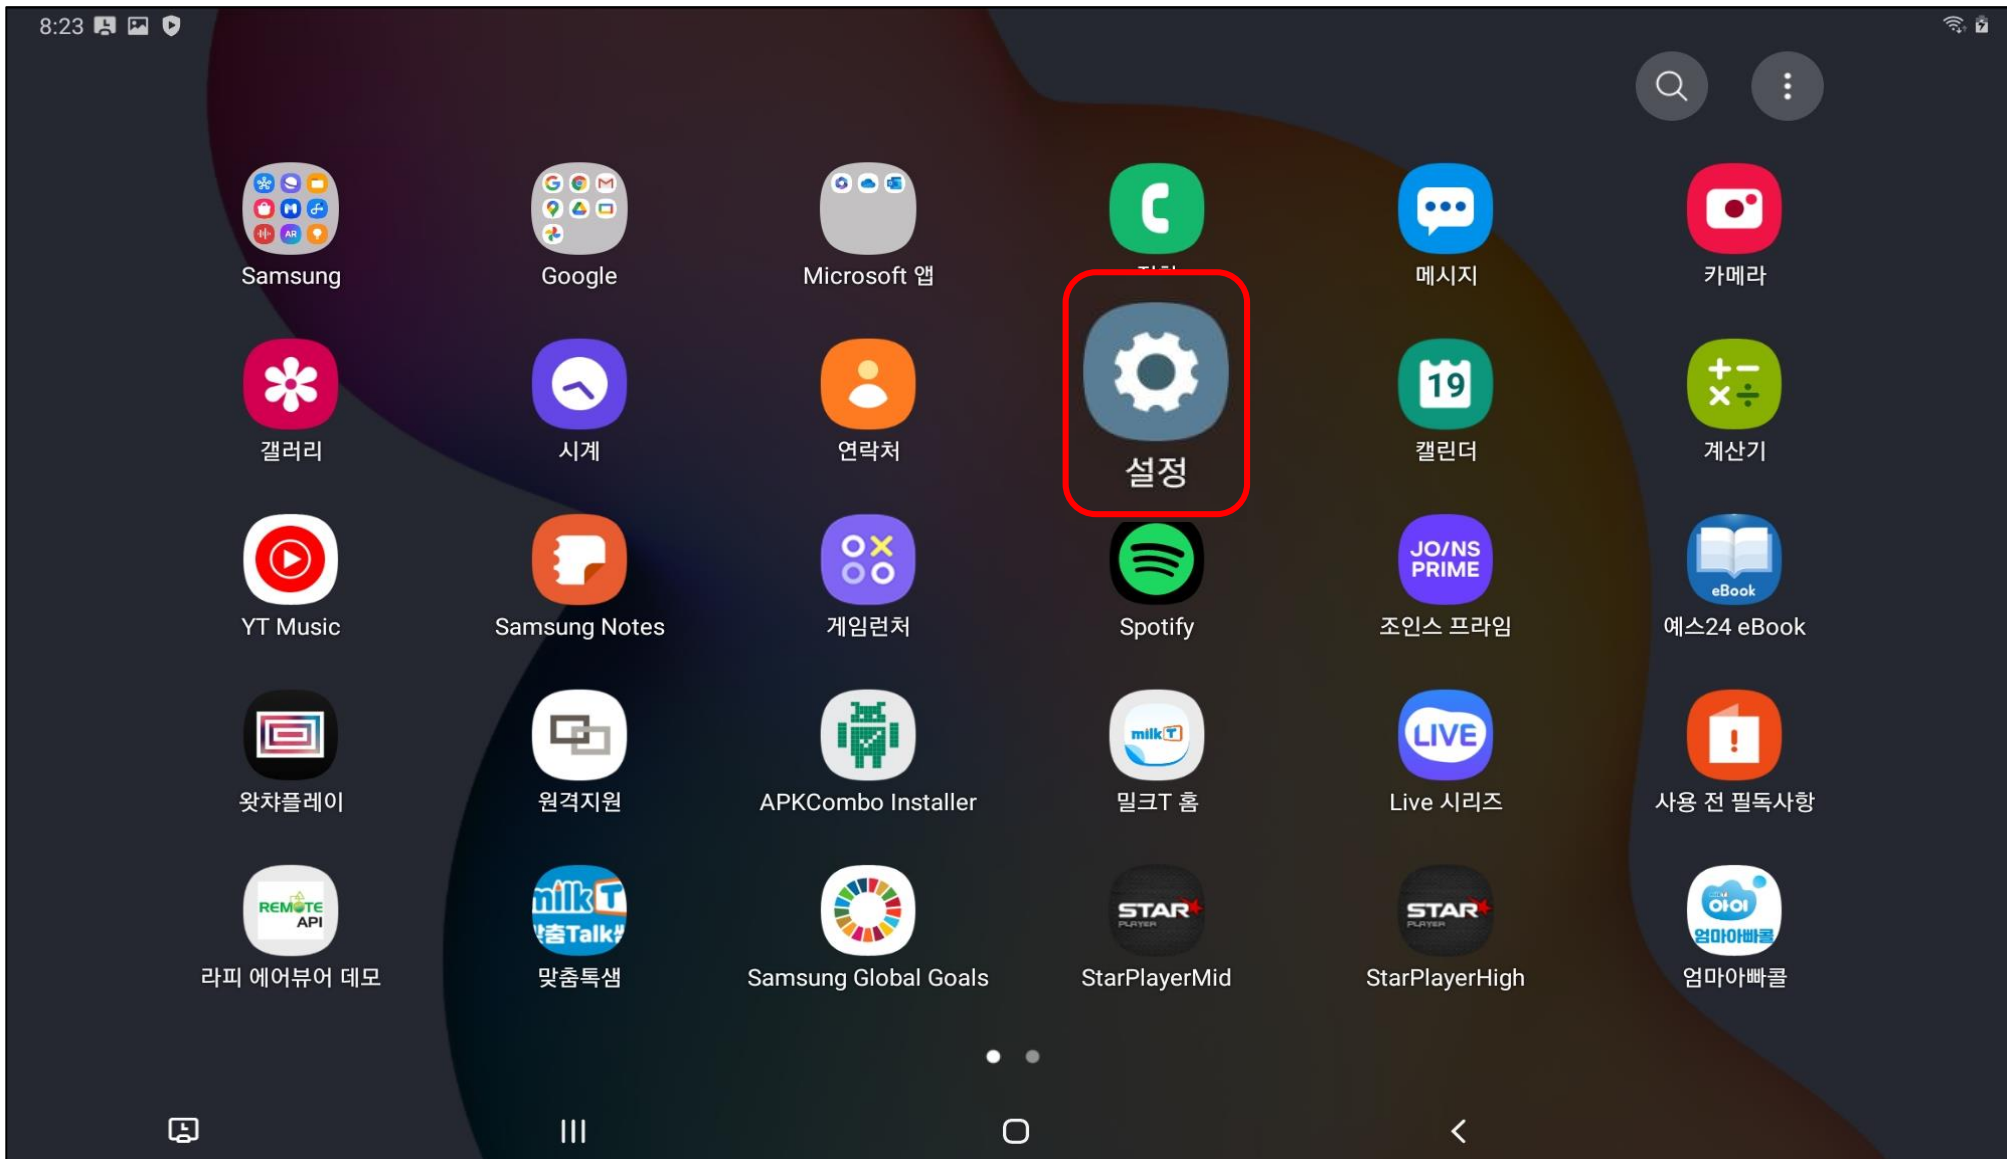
8:23

Samsung
Google
Microsoft 앱
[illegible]
메시지
카메라

갤러리
시계
연락처
설정
19
캘린더
계산기

YT Music
Samsung Notes
게임런처
Spotify
JO/NS PRIME
조인스 프라임
eBook
예스24 eBook

왓챠플레이
원격지원
APKCombo Installer
milk T
밀크T 홈
LIVE
Live 시리즈
사용 전 필독사항

REMOTE API
라피 에어뷰어 데모
milk T 맞춤Talk
맞춤톡샘
Samsung Global Goals
STAR PLAYER
StarPlayerMid
STAR PLAYER
StarPlayerHigh
아이 엄마아빠콜
엄마아빠콜